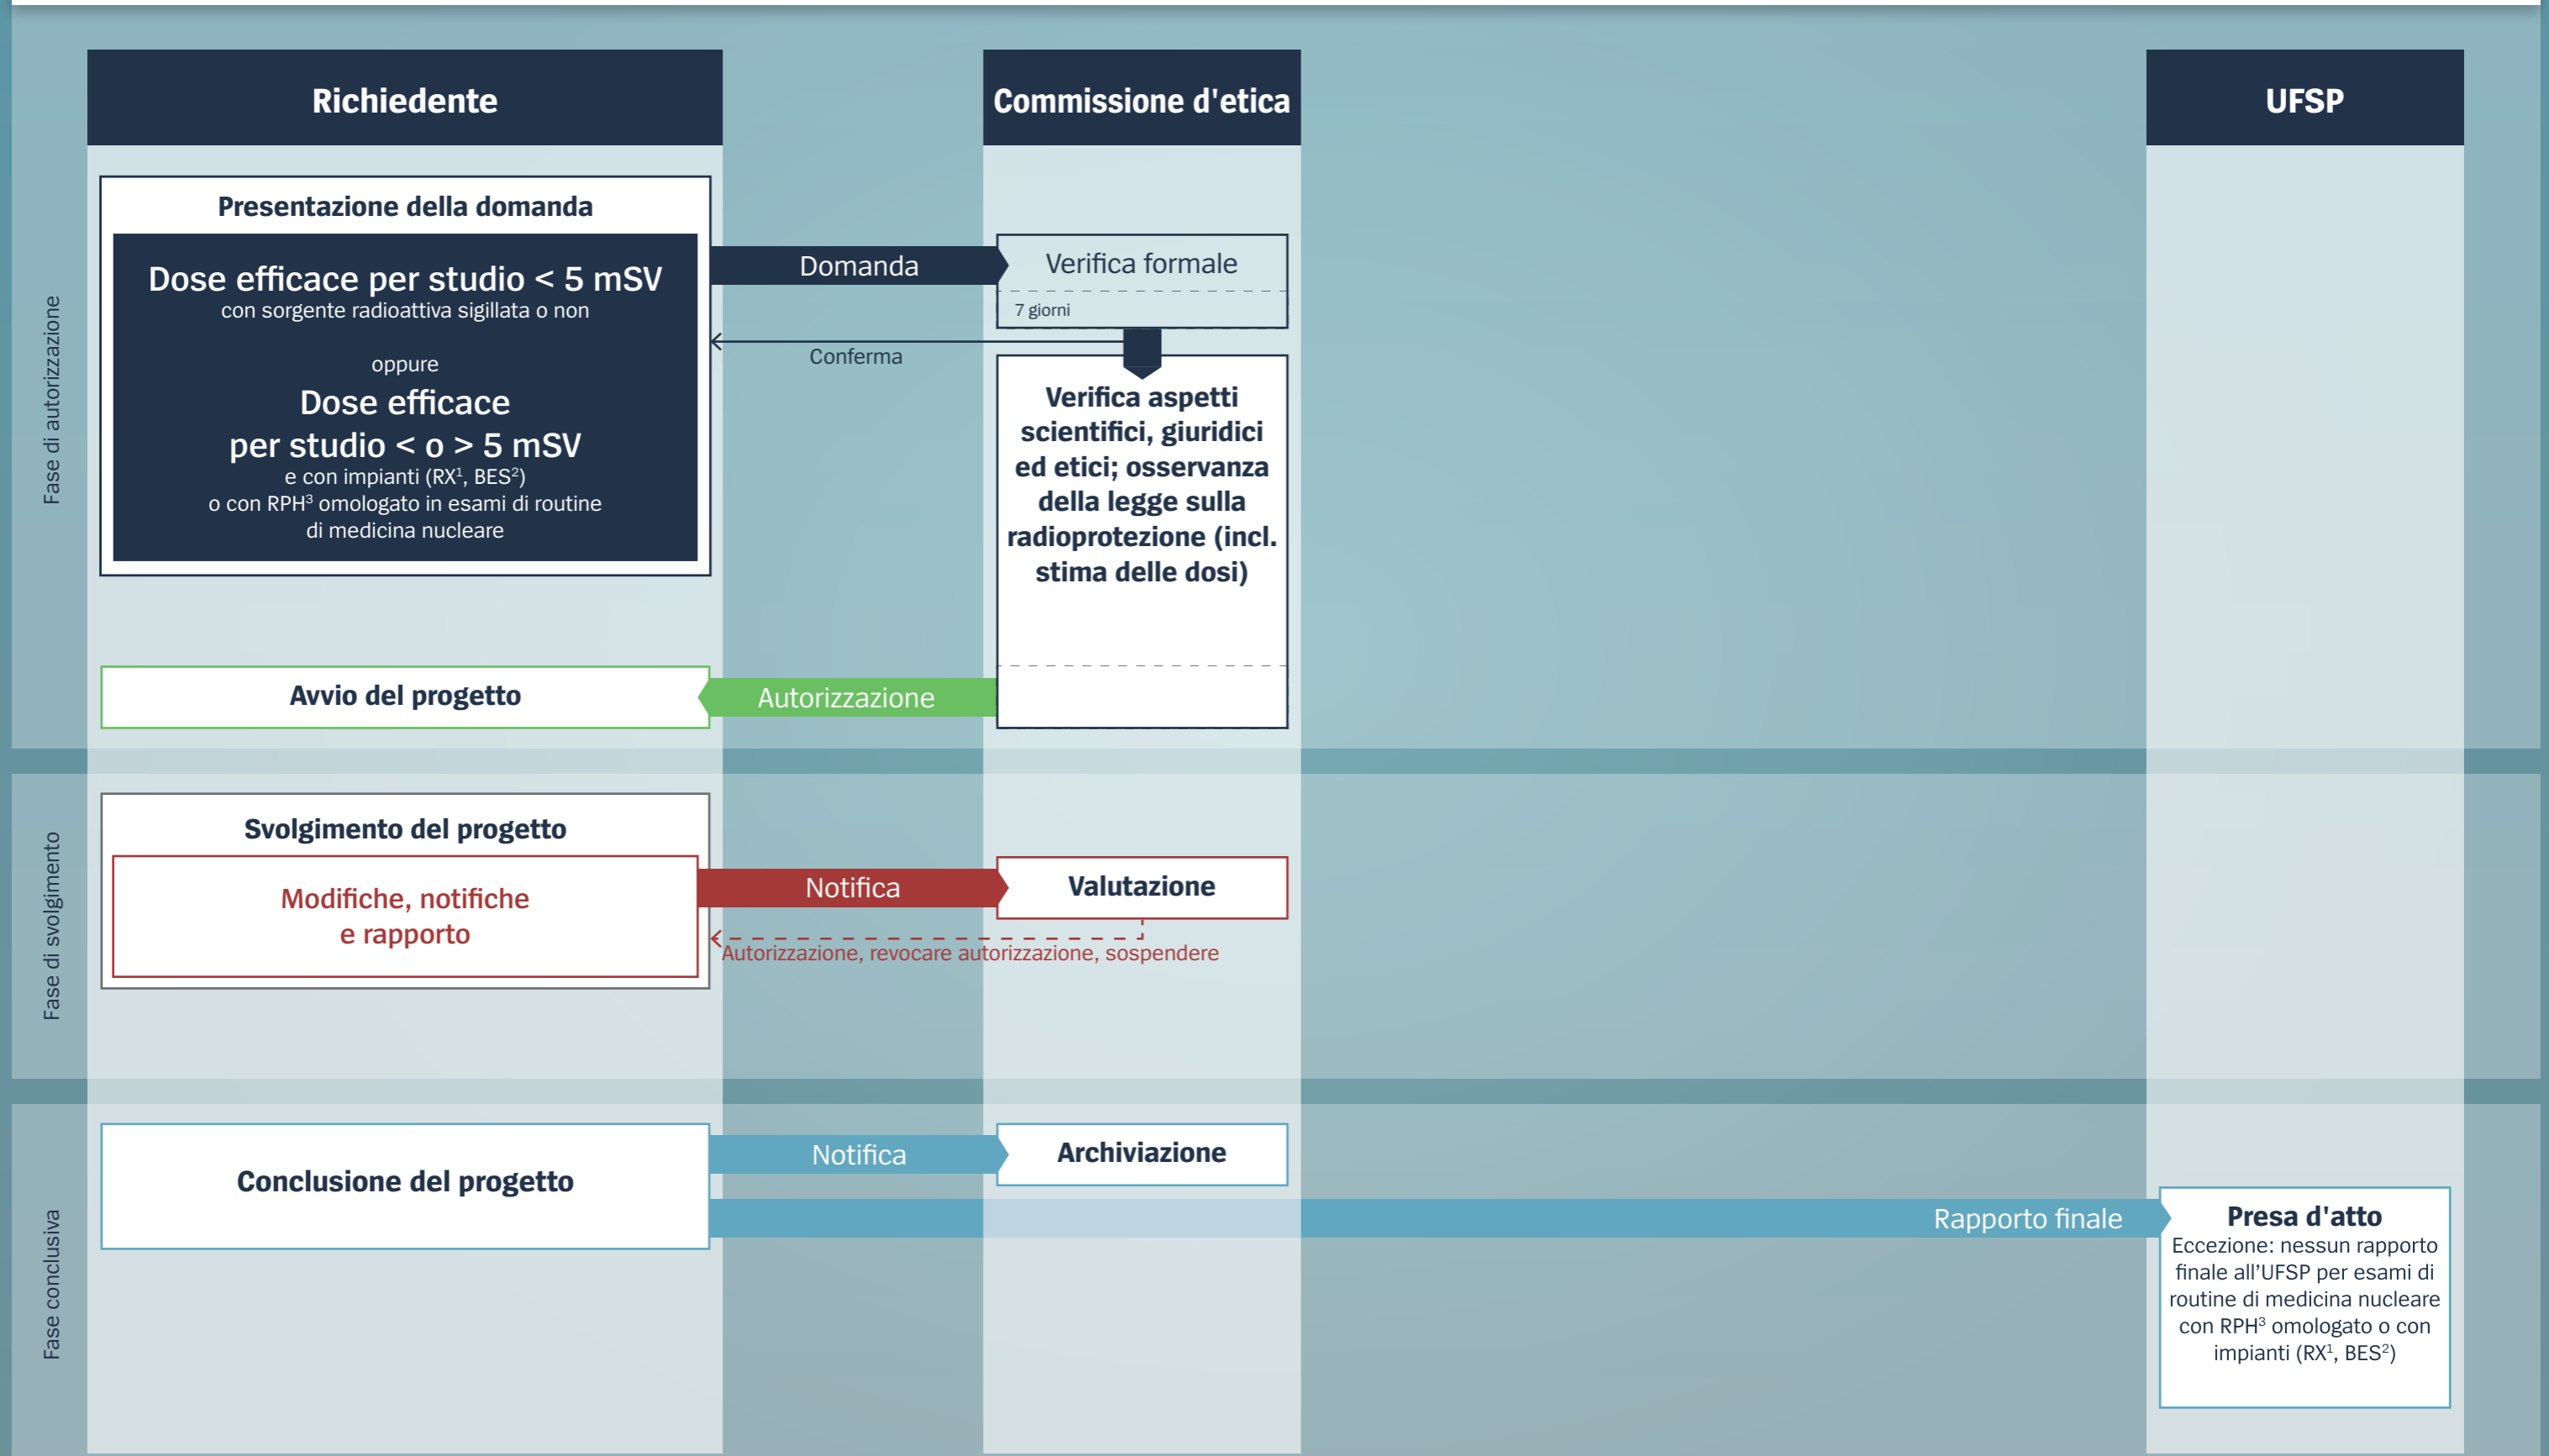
Richiedente

Commissione d'etica

UFSP

Fase di autorizzazione

Presentazione della domanda

Dose efficace per studio < 5 mSV
con sorgente radioattiva sigillata o non

oppure
Dose efficace per studio < o > 5 mSV
e con impianti (RX$^1$, BES$^2$)
o con RPH$^3$ omologato in esami di routine di medicina nucleare

Domanda

Verifica formale
7 giorni

Conferma

Verifica aspetti scientifici, giuridici ed etici; osservanza della legge sulla radioprotezione (incl. stima delle dosi)

Avvio del progetto

Autorizzazione

Fase di svolgimento

Svolgimento del progetto

Modifiche, notifiche e rapporto

Notifica

Valutazione

Autorizzazione, revocare autorizzazione, sospendere

Fase conclusiva

Conclusione del progetto

Notifica

Archiviazione

Rapporto finale

Presa d'atto
Eccezione: nessun rapporto finale all'UFSP per esami di routine di medicina nucleare con RPH$^3$ omologato o con impianti (RX$^1$, BES$^2$)